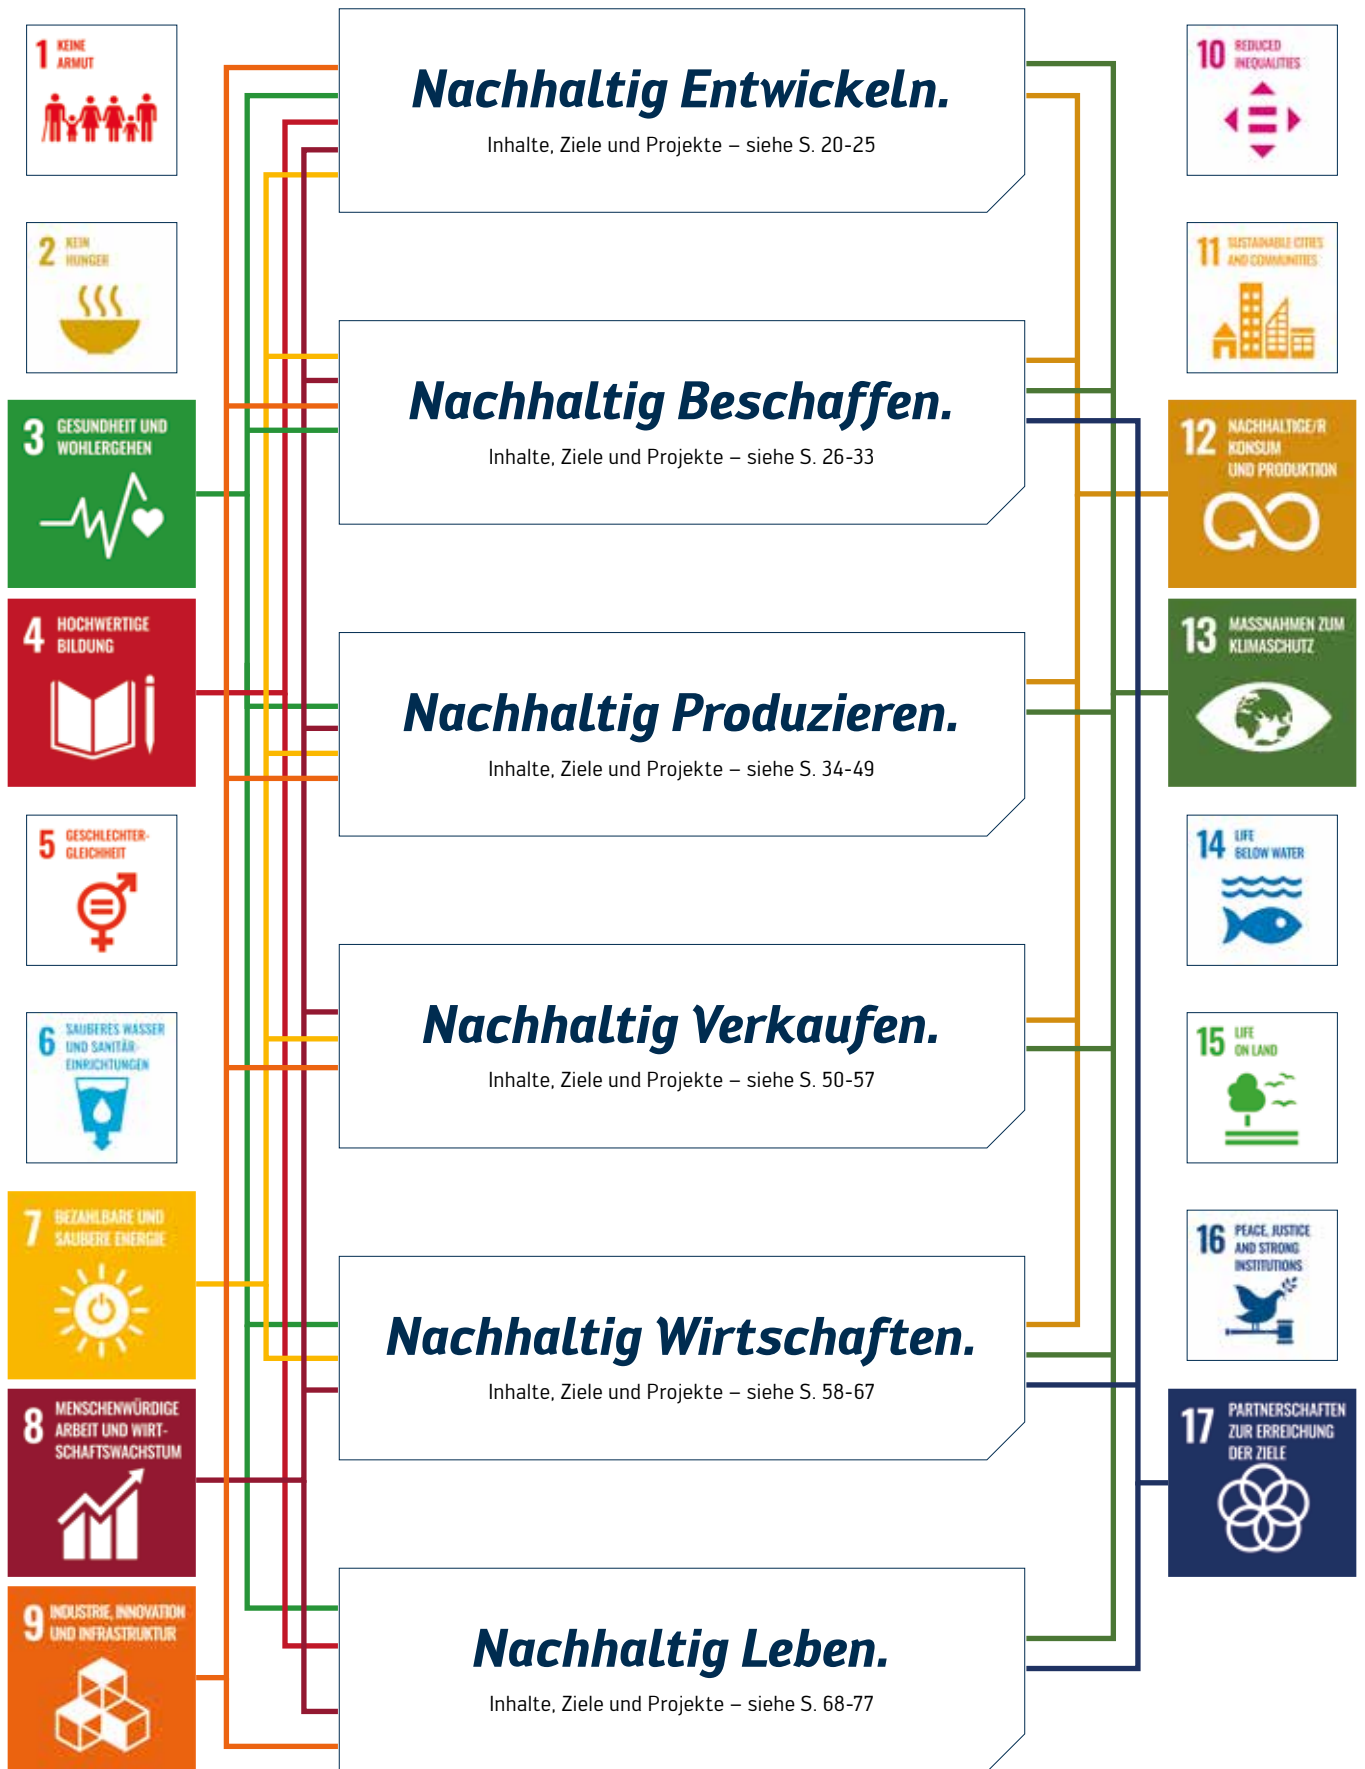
1 KEINE ARMUT

2 KEIN HUNGER

3 GESUNDHEIT UND WOHLERGEHEN

4 HOCHWERTIGE BILDUNG

5 GESCHLECHTER-GLEICHHEIT

6 SAUBERES WASSER UND SANITÄR-EINRICHTUNGEN

7 BEZAHLBARE UND SAUBERE ENERGIE

8 MENSCHENWÜRDIGE ARBEIT UND WIRTSCHAFTSWACHSTUM

9 INDUSTRIE, INNOVATION UND INFRASTRUKTUR

Nachhaltig Entwickeln.
Inhalte, Ziele und Projekte – siehe S. 20-25

Nachhaltig Beschaffen.
Inhalte, Ziele und Projekte – siehe S. 26-33

Nachhaltig Produzieren.
Inhalte, Ziele und Projekte – siehe S. 34-49

Nachhaltig Verkaufen.
Inhalte, Ziele und Projekte – siehe S. 50-57

Nachhaltig Wirtschaften.
Inhalte, Ziele und Projekte – siehe S. 58-67

Nachhaltig Leben.
Inhalte, Ziele und Projekte – siehe S. 68-77

10 REDUCED INEQUALITIES

11 SUSTAINABLE CITIES AND COMMUNITIES

12 NACHHALTIGE/R KONSUM UND PRODUKTION

13 MASSNAHMEN ZUM KLIMASCHUTZ

14 LIFE BELOW WATER

15 LIFE ON LAND

16 PEACE, JUSTICE AND STRONG INSTITUTIONS

17 PARTNERSCHAFTEN ZUR ERREICHUNG DER ZIELE